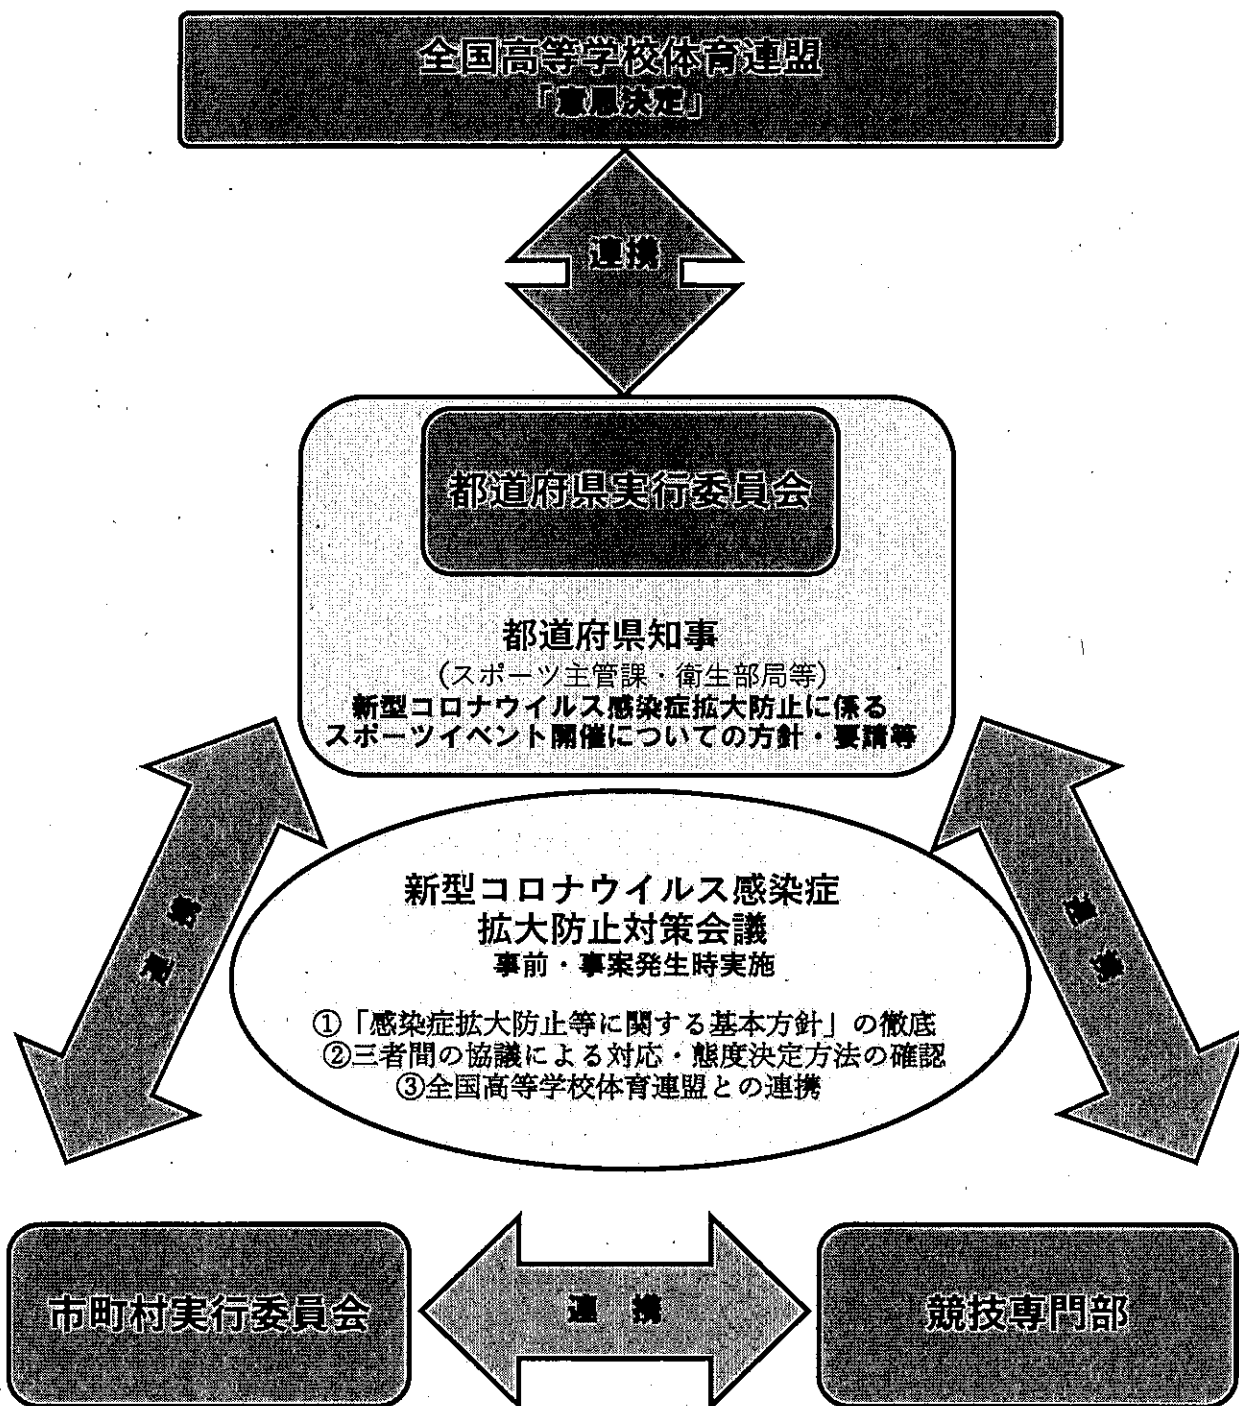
全国高等学校体育連盟
「意思決定」

連携

都道府県実行委員会

都道府県知事
(スポーツ主管課・衛生部局等)
新型コロナウイルス感染症拡大防止に係る
スポーツイベント開催についての方針・要請等

連携

連携

新型コロナウイルス感染症
拡大防止対策会議
事前・事案発生時実施

①「感染症拡大防止等に関する基本方針」の徹底
②三者間の協議による対応・態度決定方法の確認
③全国高等学校体育連盟との連携

市町村実行委員会

連携

競技専門部